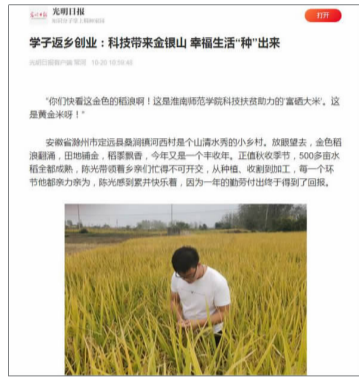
光明日报 光明日报

打开

学子返乡创业：科技带来金银山 幸福生活"种"出来

光明日报客户端 周河 10-20 18:59:48

"你们快看这金色的稻浪啊！这是淮南师范学院科技扶贫助力的'富硒大米'，这是黄金米呀！"

安徽省滁州市定远县桑涧镇河西村是个山清水秀的小乡村。放眼望去，金色稻浪翻涌，田地铺金，稻浆飘香，今年又是一个丰收年。正值秋收季节，500多亩水稻全部成熟，陈光带领着乡亲们忙得不可开交，从种植、收割到加工，每一个环节他都亲力亲为，陈光感到累并快乐着，因为一年的勤劳付出终于得到了回报。